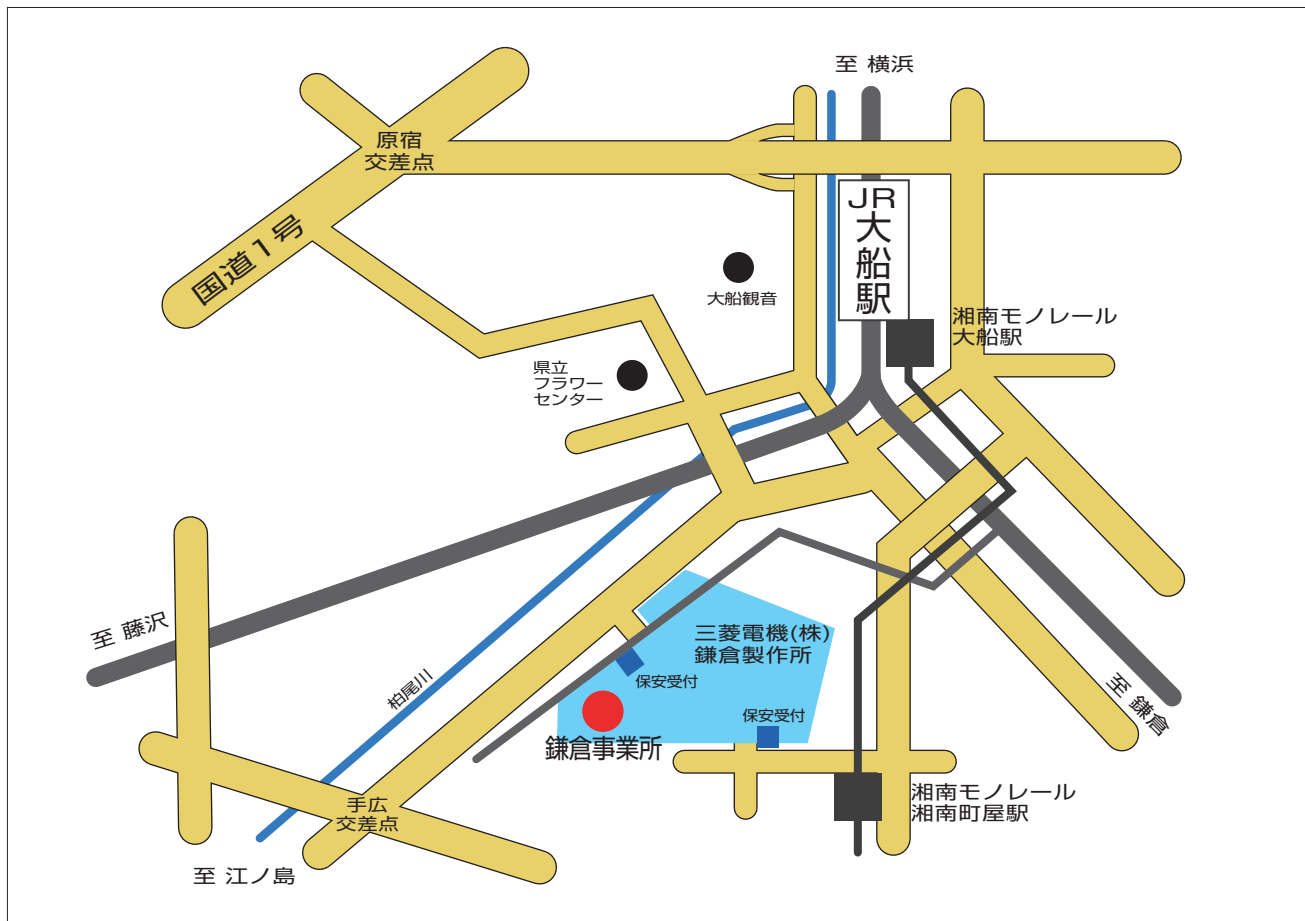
至 横浜

原宿
交差点

国道1号

JR
大船駅

大船観音

湘南モノレール
大船駅

県立
フラワー
センター

至 藤沢

三菱電機(株)
鎌倉製作所

保安受付

柏尾川

鎌倉事業所

保安受付

至 鎌倉

手広
交差点

湘南モノレール
湘南町屋駅

至 江ノ島